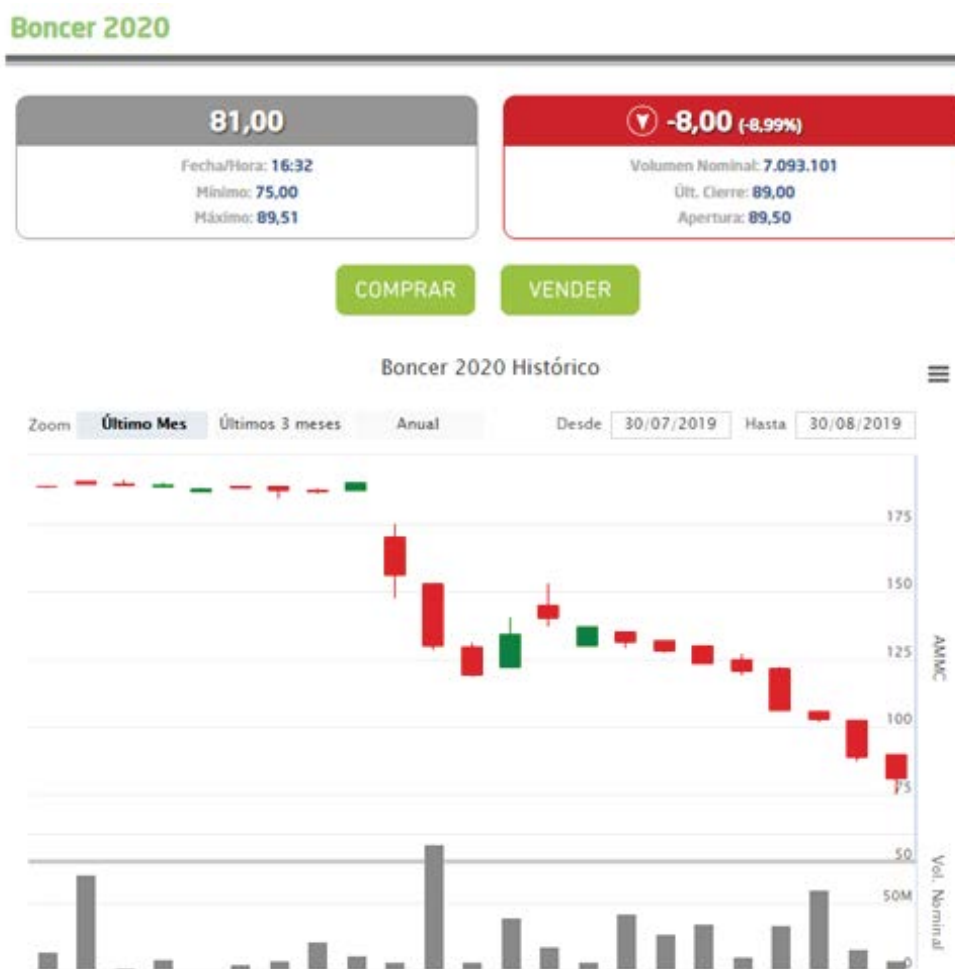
Boncer 2020

81,00

Fecha/Hora: 16:32
Mínimo: 75,00
Máximo: 89,51

-8,00 (-8,99%)

Volumen Nominal: 7.093.101
Últ. Cierre: 89,00
Apertura: 89,50

COMPRAR

VENDER

Boncer 2020 Histórico

Zoom Último Mes Últimos 3 meses Anual

Desde 30/07/2019 Hasta 30/08/2019

175
150
125
100
75
50

AMMC

50M
0

Vol. Nominal